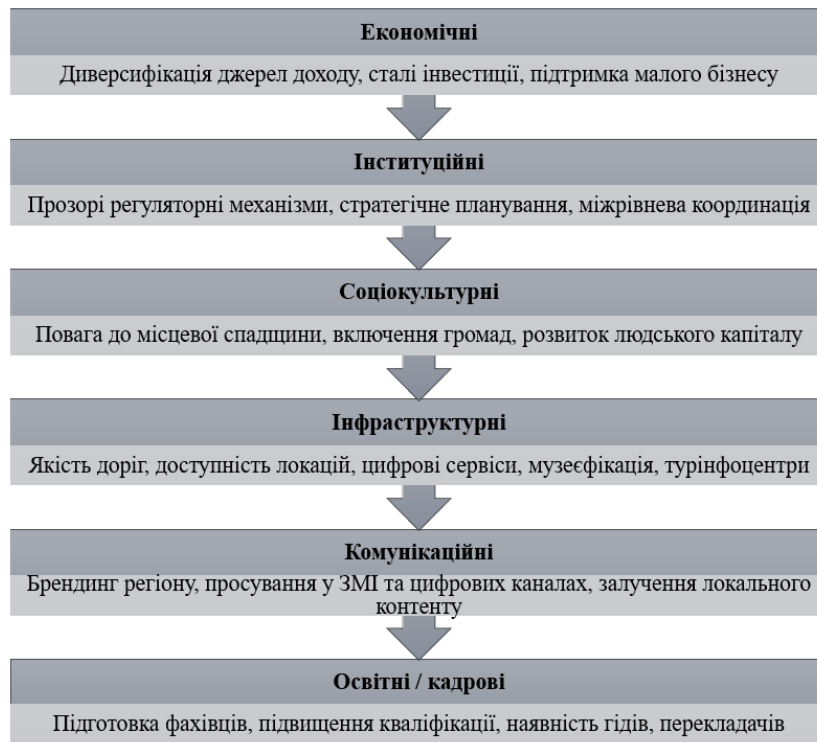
Економічні

Диверсифікація джерел доходу, сталі інвестиції, підтримка малого бізнесу

Інституційні

Прозорі регуляторні механізми, стратегічне планування, міжрівнева координація

Соціокультурні

Повага до місцевої спадщини, включення громад, розвиток людського капіталу

Інфраструктурні

Якість доріг, доступність локацій, цифрові сервіси, музеєфікація, турінфоцентри

Комунікаційні

Брендинг регіону, просування у ЗМІ та цифрових каналах, залучення локального контенту

Освітні / кадрові

Підготовка фахівців, підвищення кваліфікації, наявність гідів, перекладачів